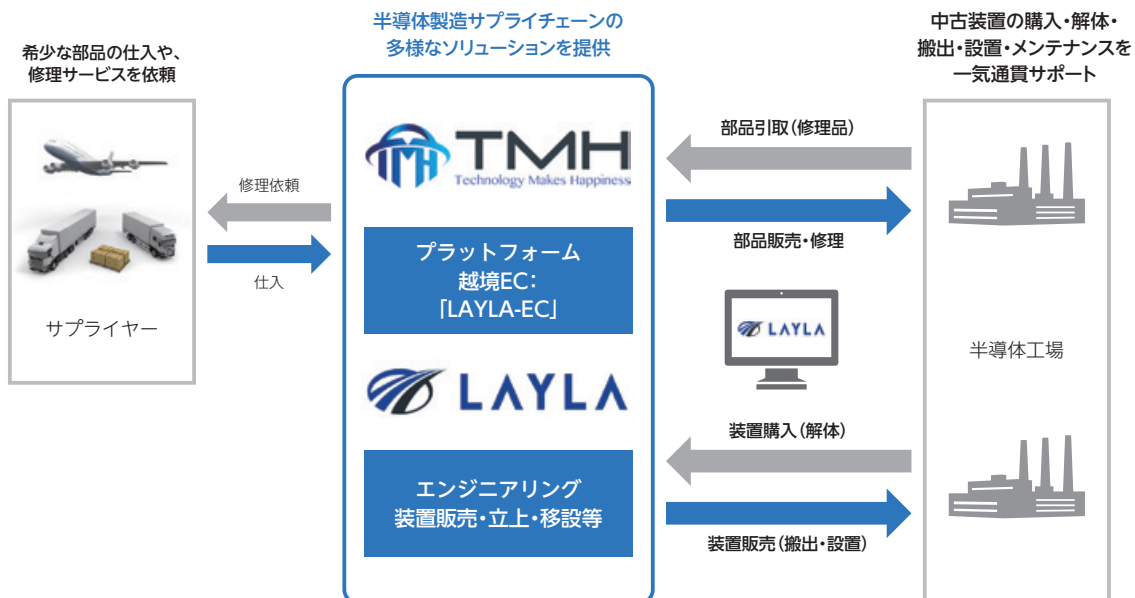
希少な部品の仕入や、
修理サービスを依頼

半導体製造サプライチェーンの
多様なソリューションを提供

中古装置の購入・解体・
搬出・設置・メンテナンスを
一気通貫サポート

サプライヤー

修理依頼

仕入

TMH
Technology Makes Happiness

プラットフォーム
越境EC：
「LAYLA-EC」

LAYLA

エンジニアリング
装置販売・立上・移設等

部品引取（修理品）

部品販売・修理

LAYLA

装置購入（解体）

装置販売（搬出・設置）

半導体工場